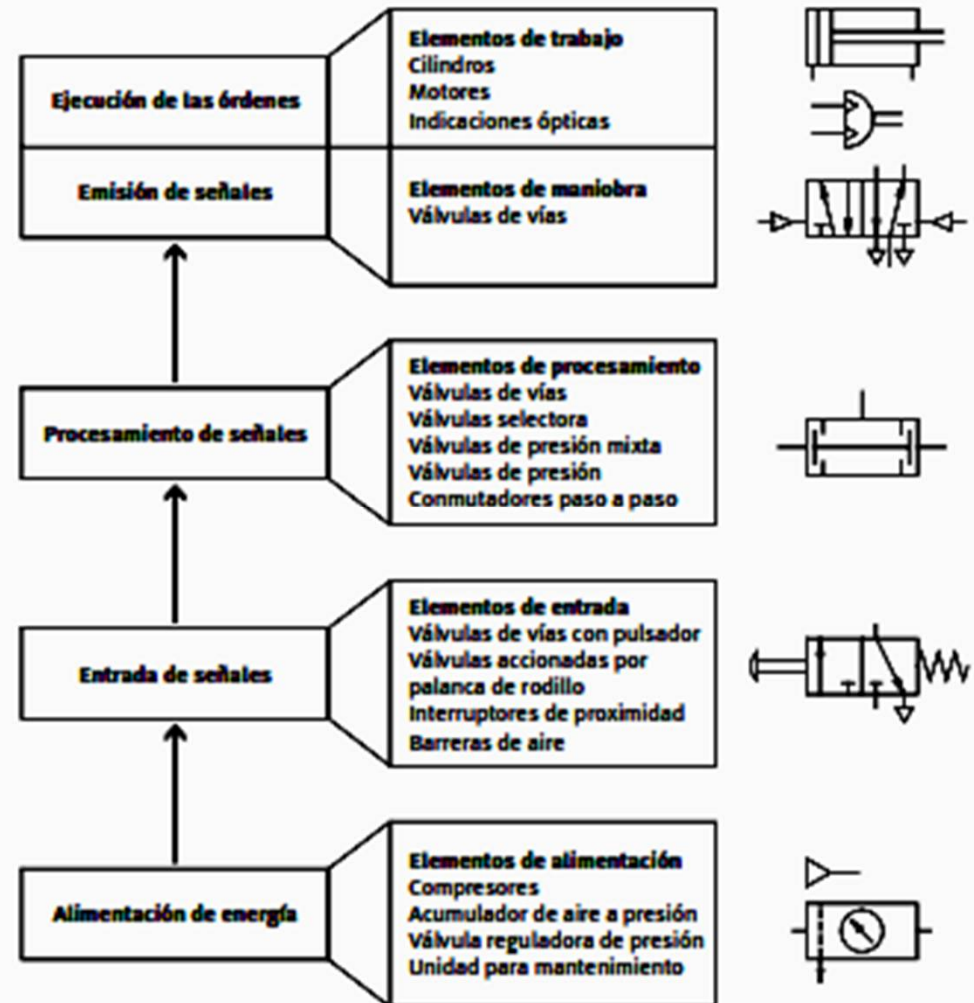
Ejecución de las órdenes

Elementos de trabajo
Cilindros
Motores
Indicaciones ópticas

Emisión de señales

Elementos de maniobra
Válvulas de vías

Procesamiento de señales

Elementos de procesamiento
Válvulas de vías
Válvulas selectora
Válvulas de presión mixta
Válvulas de presión
Conmutadores paso a paso

Entrada de señales

Elementos de entrada
Válvulas de vías con pulsador
Válvulas accionadas por palanca de rodillo
Interruptores de proximidad
Barreras de aire

Alimentación de energía

Elementos de alimentación
Compresores
Acumulador de aire a presión
Válvula reguladora de presión
Unidad para mantenimiento